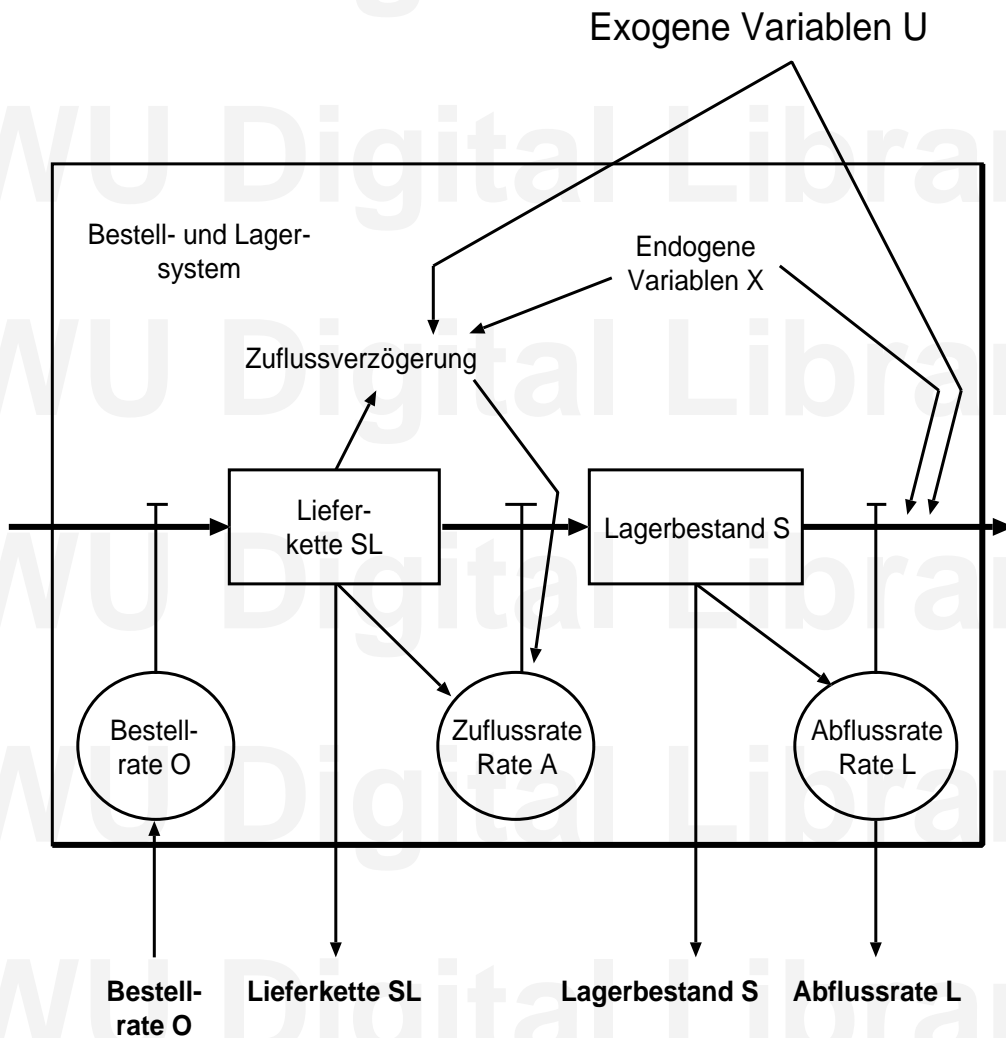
Exogene Variablen U

Bestell- und Lagersystem

Endogene Variablen X

Zuflussverzögerung

Lieferkette SL

Lagerbestand S

Bestellrate O

Zuflussrate Rate A

Abflussrate Rate L

**Bestellrate O** **Lieferkette SL** **Lagerbestand S** **Abflussrate L**

WU Digital Library